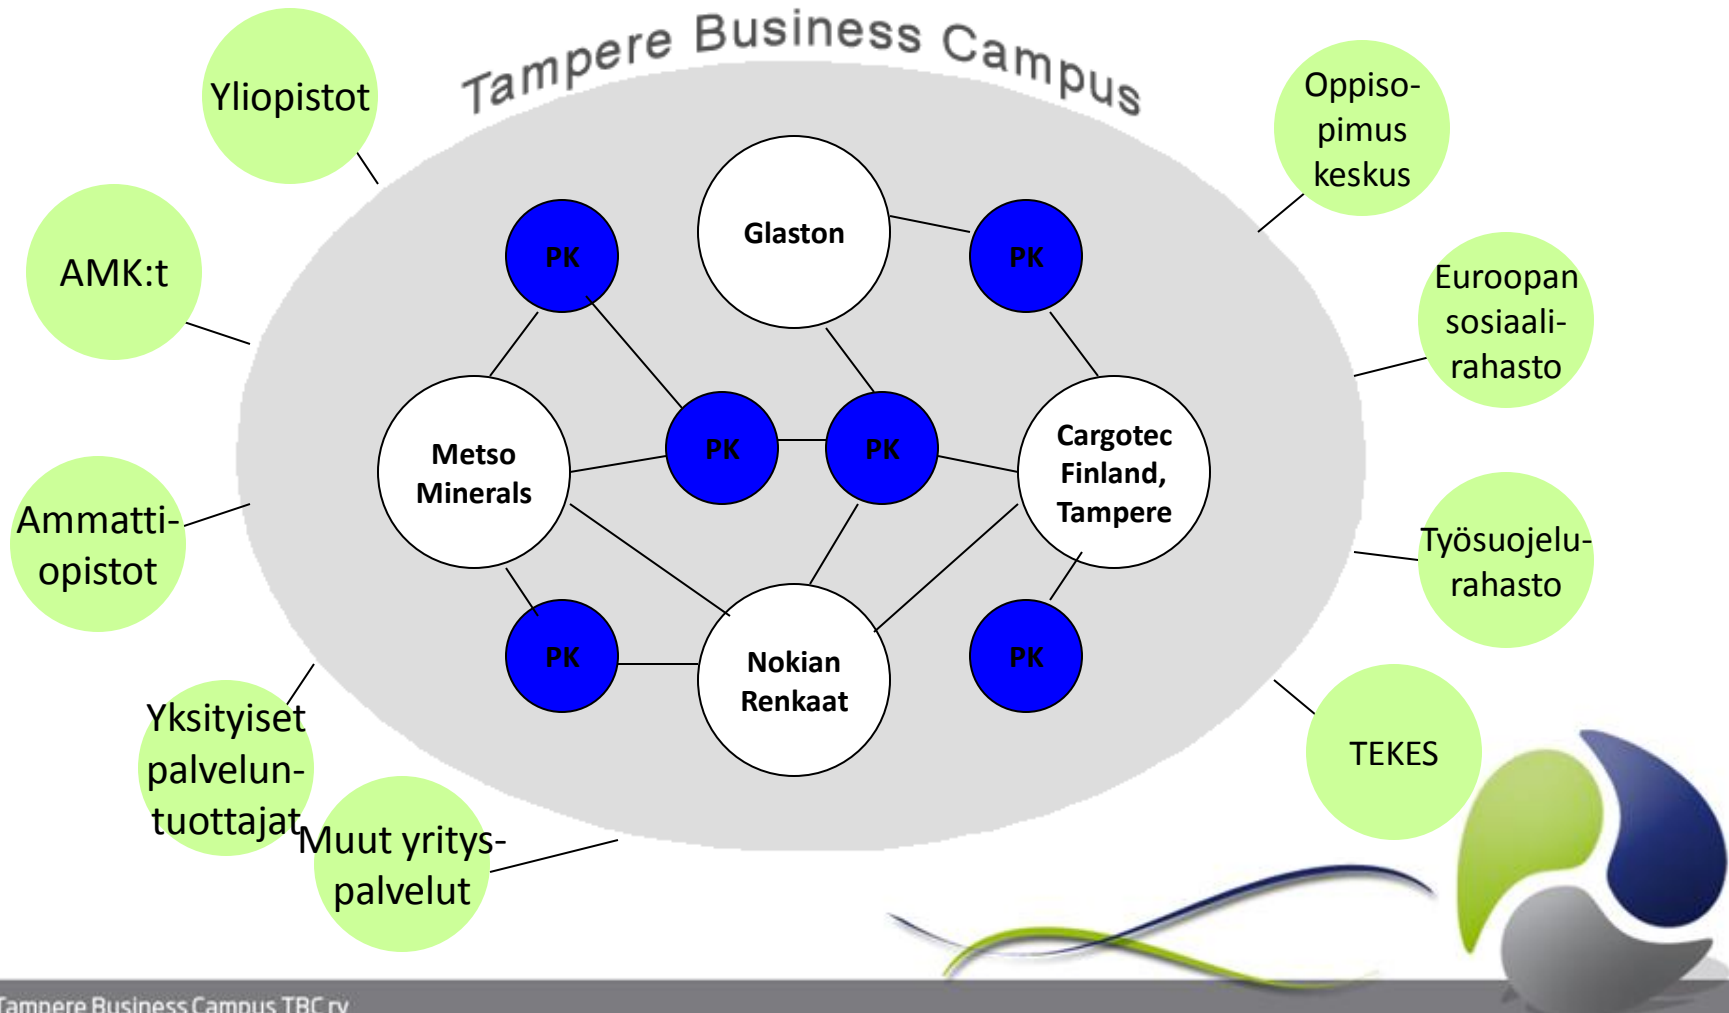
Tampere Business Campus

Yliopistot

AMK:t

Ammatti-opistot

Yksityiset palvelun-tuottajat

Muut yritys-palvelut

Glaston

PK

PK

Metso Minerals

PK

PK

Cargotec Finland, Tampere

PK

Nokian Renkaat

PK

Oppiso-pimus keskus

Euroopan sosiaali-rahasto

Työsuojelu-rahasto

TEKES

Tampere Business Campus TBC ry